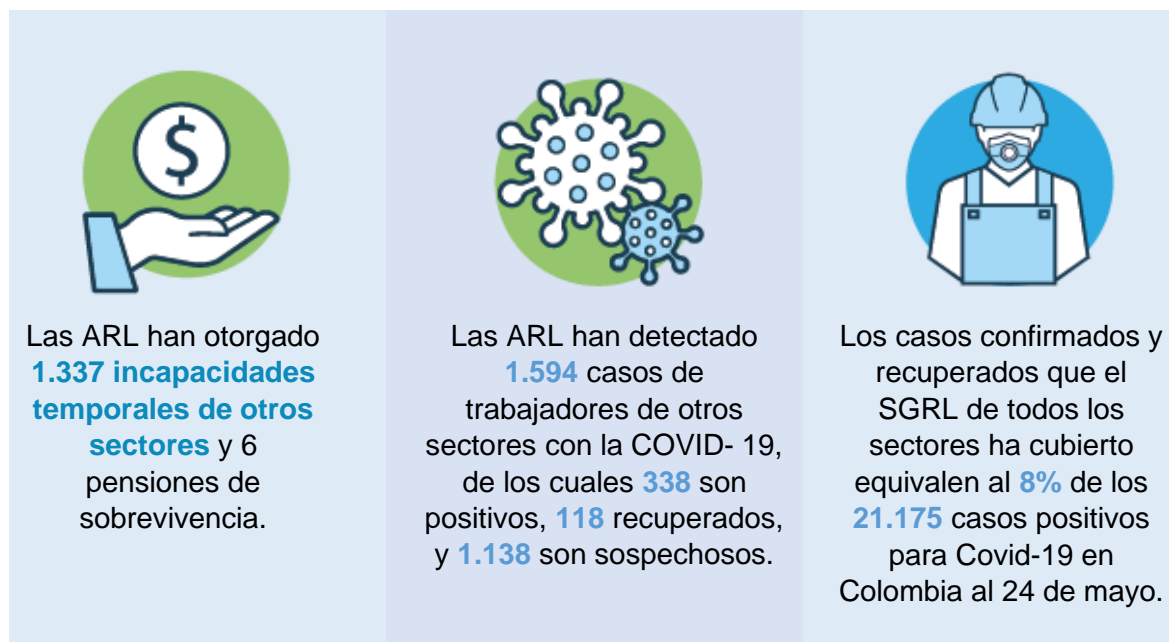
$

Las ARL han otorgado **1.337 incapacidades temporales de otros sectores** y 6 pensiones de sobrevivencia.

Las ARL han detectado **1.594** casos de trabajadores de otros sectores con la COVID- 19, de los cuales **338** son positivos, **118** recuperados, y **1.138** son sospechosos.

Los casos confirmados y recuperados que el SGRL de todos los sectores ha cubierto equivalen al **8%** de los **21.175** casos positivos para Covid-19 en Colombia al 24 de mayo.